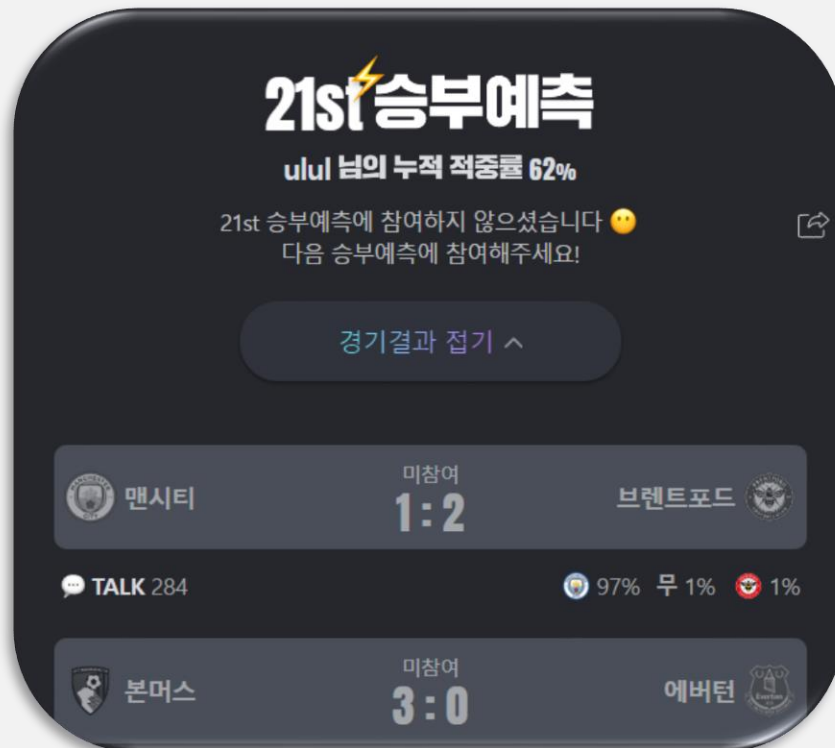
21st 승부예측

ulul 님의 누적 적중률 62%

21st 승부예측에 참여하지 않으셨습니다 😶
다음 승부예측에 참여해주세요!

경기결과 접기 ^

맨시티 미참여 1 : 2 브렌트포드

TALK 284 97% 무 1% 1%

본머스 미참여 3 : 0 에버턴